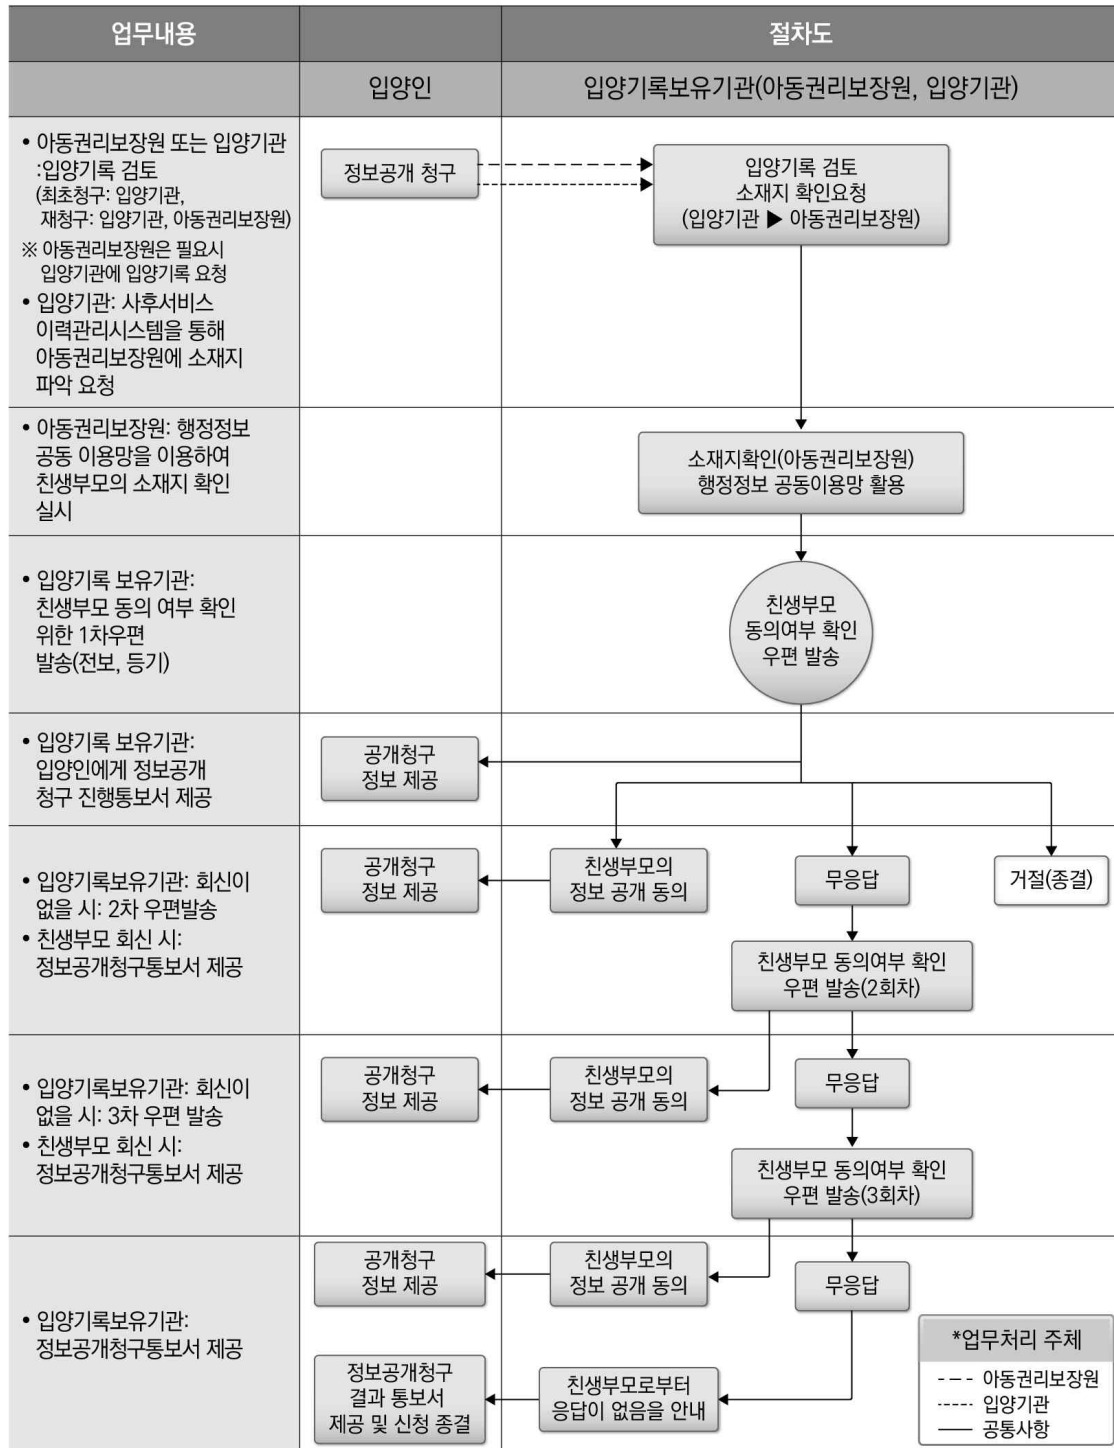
| 업무내용 | 절차도 | |
|---|---|---|
| | 입양인 | 입양기록보유기관(아동권리보장원, 입양기관) |
| • 아동권리보장원 또는 입양기관 :입양기록 검토 (최초청구: 입양기관, 재청구: 입양기관, 아동권리보장원) ※ 아동권리보장원은 필요시 입양기관에 입양기록 요청 • 입양기관: 사후서비스 이력관리시스템을 통해 아동권리보장원에 소재지 파악 요청 | 정보공개 청구 | 입양기록 검토 소재지 확인요청 (입양기관 ▶ 아동권리보장원) |
| • 아동권리보장원: 행정정보 공동 이용망을 이용하여 친생부모의 소재지 확인 실시 | | 소재지확인(아동권리보장원) 행정정보 공동이용망 활용 |
| • 입양기록 보유기관: 친생부모 동의 여부 확인 위한 1차우편 발송(전보, 등기) | | 친생부모 동의여부 확인 우편 발송 |
| • 입양기록 보유기관: 입양인에게 정보공개 청구 진행통보서 제공 | 공개청구 정보 제공 | |
| • 입양기록보유기관: 회신이 없을 시: 2차 우편발송 • 친생부모 회신 시: 정보공개청구통보서 제공 | 공개청구 정보 제공 | 친생부모의 정보 공개 동의 / 무응답 / 거절(종결) / 친생부모 동의여부 확인 우편 발송(2회차) |
| • 입양기록보유기관: 회신이 없을 시: 3차 우편 발송 • 친생부모 회신 시: 정보공개청구통보서 제공 | 공개청구 정보 제공 | 친생부모의 정보 공개 동의 / 무응답 / 친생부모 동의여부 확인 우편 발송(3회차) |
| • 입양기록보유기관: 정보공개청구통보서 제공 | 공개청구 정보 제공 / 정보공개청구 결과 통보서 제공 및 신청 종결 | 친생부모의 정보 공개 동의 / 무응답 / 친생부모로부터 응답이 없음을 안내 |

*업무처리 주체
--- 아동권리보장원
----- 입양기관
—— 공통사항